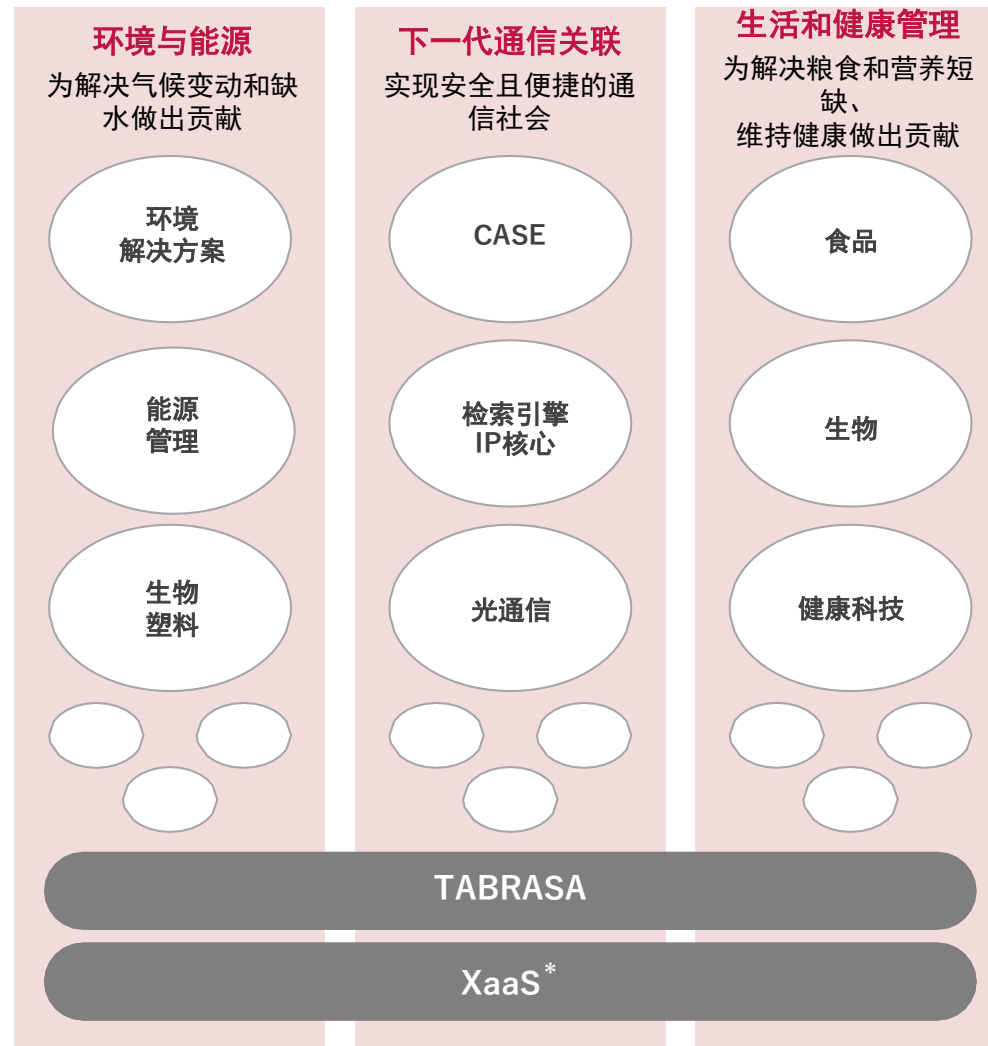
环境与能源

为解决气候变动和缺水做出贡献

环境解决方案

能源管理

生物塑料

下一代通信关联

实现安全且便捷的通信社会

CASE

检索引擎IP核心

光通信

生活和健康管理

为解决粮食和营养短缺、维持健康做出贡献

食品

生物

健康科技

TABRASA

XaaS$^*$